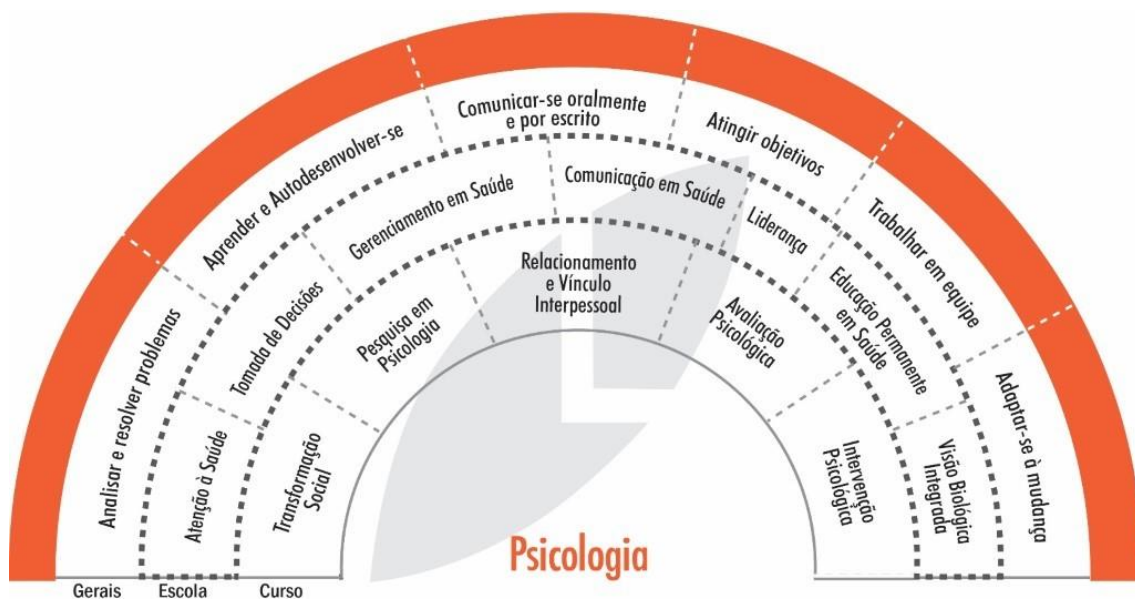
Analisar e resolver problemas
Aprender e Autodesenvolver-se
Comunicar-se oralmente e por escrito
Atingir objetivos
Trabalhar em equipe
Adaptar-se à mudança

Atenção à Saúde
Tomada de Decisões
Gerenciamento em Saúde
Comunicação em Saúde
Liderança
Educação Permanente em Saúde
Visão Biológica Integrada

Transformação Social
Pesquisa em Psicologia
Relacionamento e Vínculo Interpessoal
Avaliação Psicológica
Intervenção Psicológica

Psicologia

Gerais
Escola
Curso